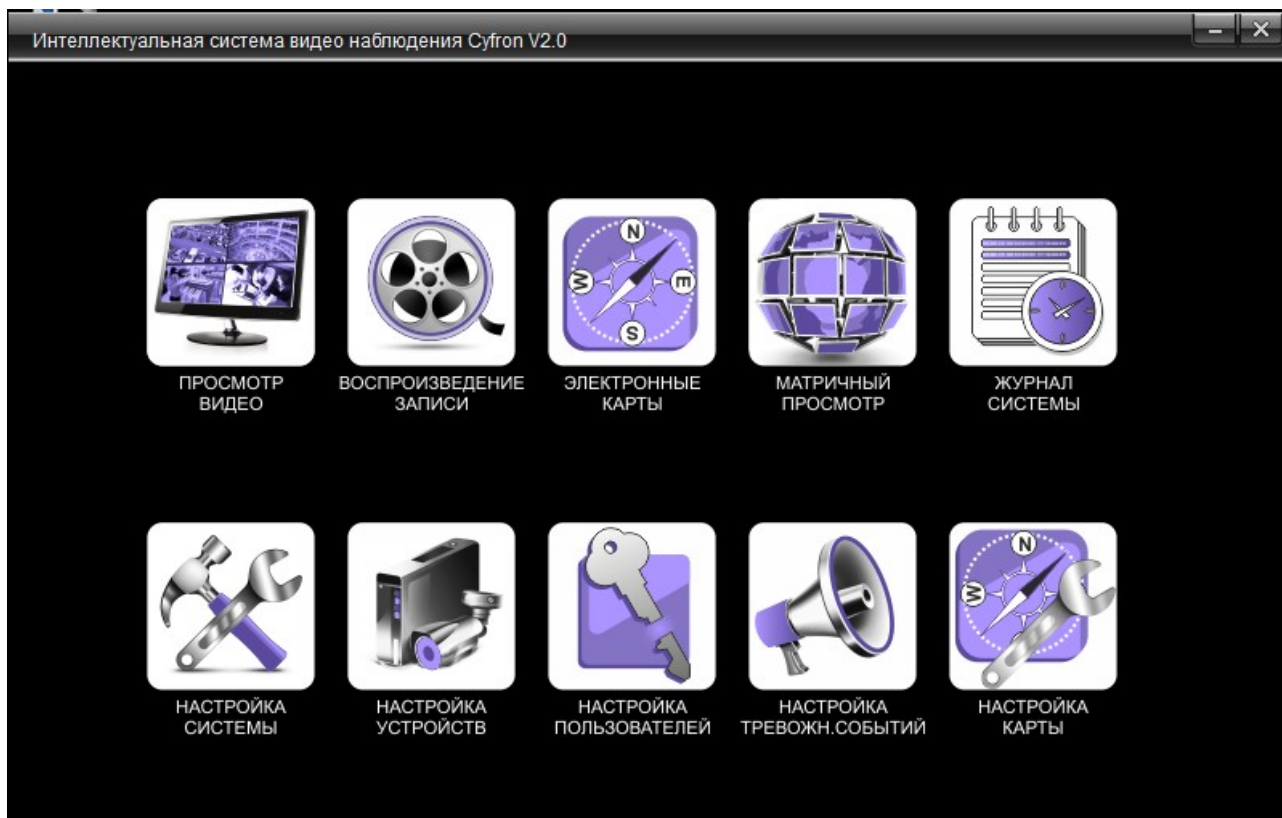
Интеллектуальная система видео наблюдения Cyfron V2.0

N
W
E
S

ПРОСМОТР ВИДЕО

ВОСПРОИЗВЕДЕНИЕ ЗАПИСИ

ЭЛЕКТРОННЫЕ КАРТЫ

МАТРИЧНЫЙ ПРОСМОТР

ЖУРНАЛ СИСТЕМЫ

N
W

НАСТРОЙКА СИСТЕМЫ

НАСТРОЙКА УСТРОЙСТВ

НАСТРОЙКА ПОЛЬЗОВАТЕЛЕЙ

НАСТРОЙКА ТРЕВОЖН.СОБЫТИЙ

НАСТРОЙКА КАРТЫ